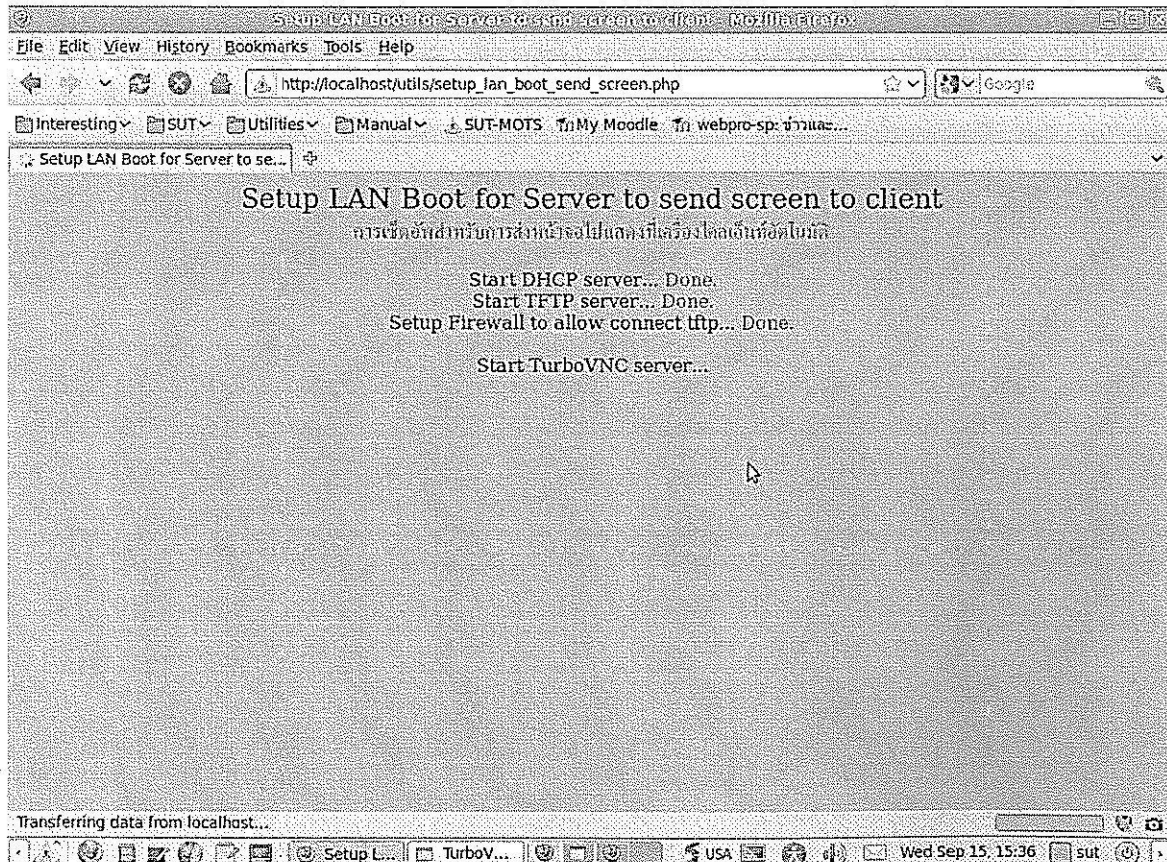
Setup LAN Boot for Server to send screen to client - Mozilla Firefox

File Edit View History Bookmarks Tools Help

http://localhost/utils/setup_lan_boot_send_screen.php

Google

Interesting SUT Utilities Manual SUT-MOTS My Moodle webpro-sp: ข่าวและ...

Setup LAN Boot for Server to se...

Setup LAN Boot for Server to send screen to client

การเซ็ตอัพสำหรับการส่งหน้าจอไปแสดงที่เครื่องไคลเอ็นท์อัตโนมัติ

Start DHCP server... Done.
Start TFTP server... Done.
Setup Firewall to allow connect tftp... Done.

Start TurboVNC server...

Transferring data from localhost...

Setup L... TurboV... USA Wed Sep 15, 15:36 sut